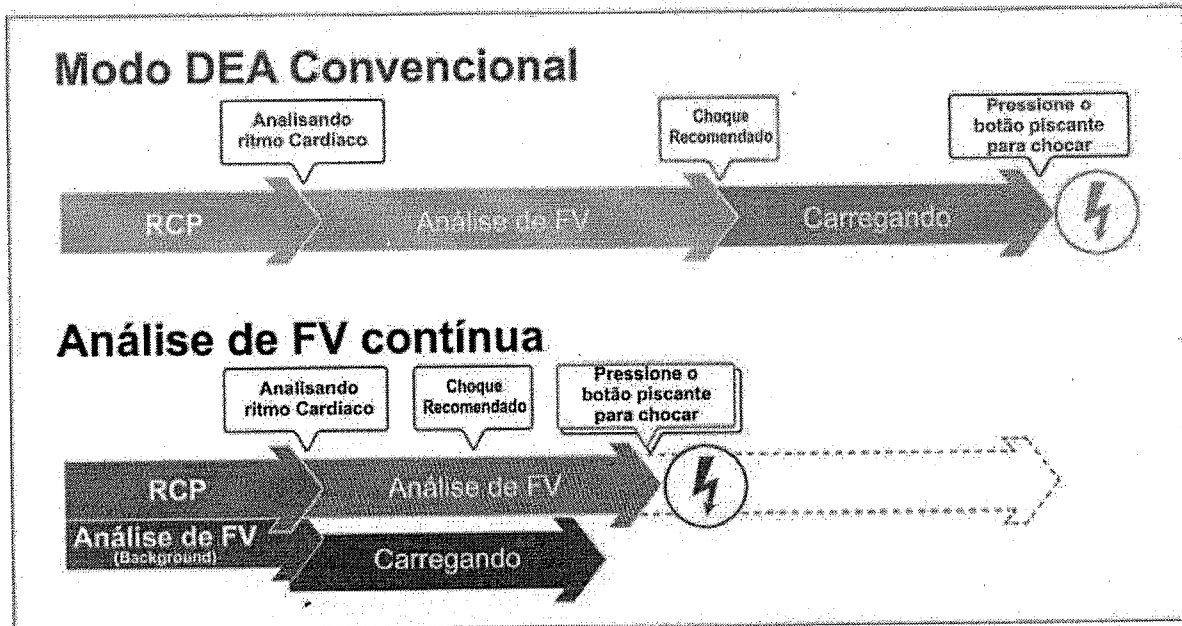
Modo DEA Convencional

Analisando ritmo Cardíaco

Choque Recomendado

Pressione o botão piscante para chocar

RCP

Análise de FV

Carregando

Análise de FV contínua

Analisando ritmo Cardíaco

Choque Recomendado

Pressione o botão piscante para chocar

RCP

Análise de FV

Análise de FV (Background)

Carregando